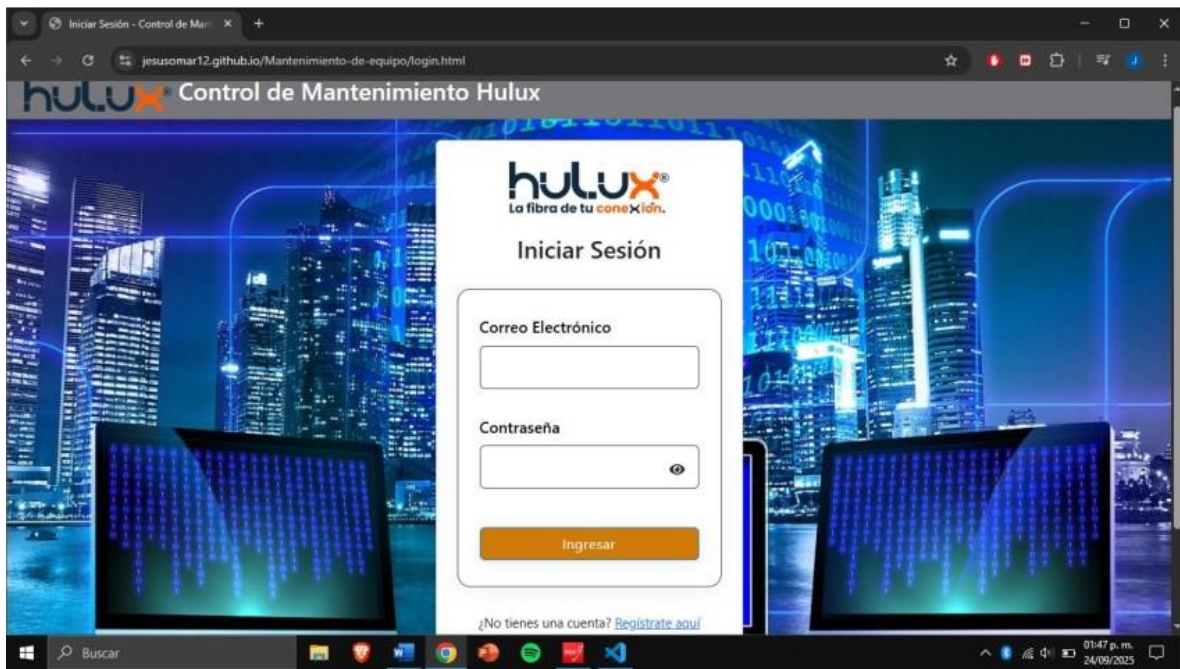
Iniciar Sesión - Control de Man

jesusomar12.github.io/Mantenimiento-de-equipo/login.html

hulux Control de Mantenimiento Hulux

hulux®
La fibra de tu conexión.

Iniciar Sesión

Correo Electrónico

Contraseña

Ingresar

¿No tienes una cuenta? Regístrate aquí

Buscar

01:47 p. m.
24/09/2025